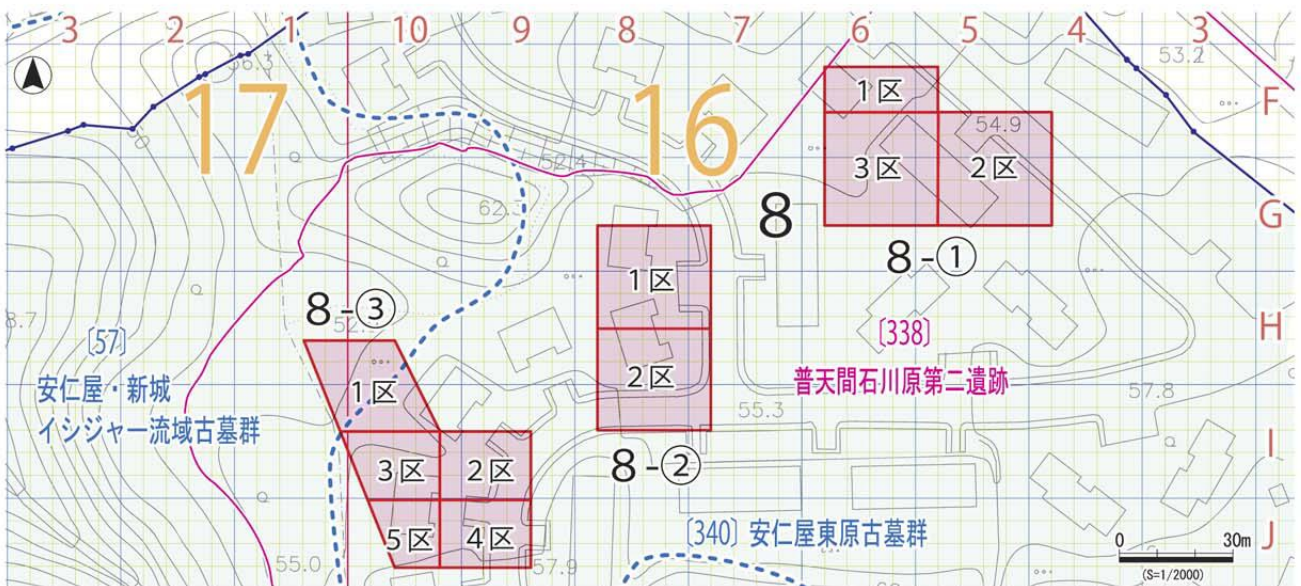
3 2 1 10 9 8 7 6 5 4 3

56.3

17

16

52.4

62.3

53.2

F

G

H

I

J

1区

3区

2区

54.9

8

8-①

8-③

52.7

1区

2区

8.7

〔57〕
安仁屋・新城
イシジャー流域古墓群

1区

3区

2区

5区

4区

8-②

〔338〕
普天間石川原第二遺跡

57.8

55.3

〔340〕安仁屋東原古墓群

55.0

57.9

0 30m
(S=1/2000)